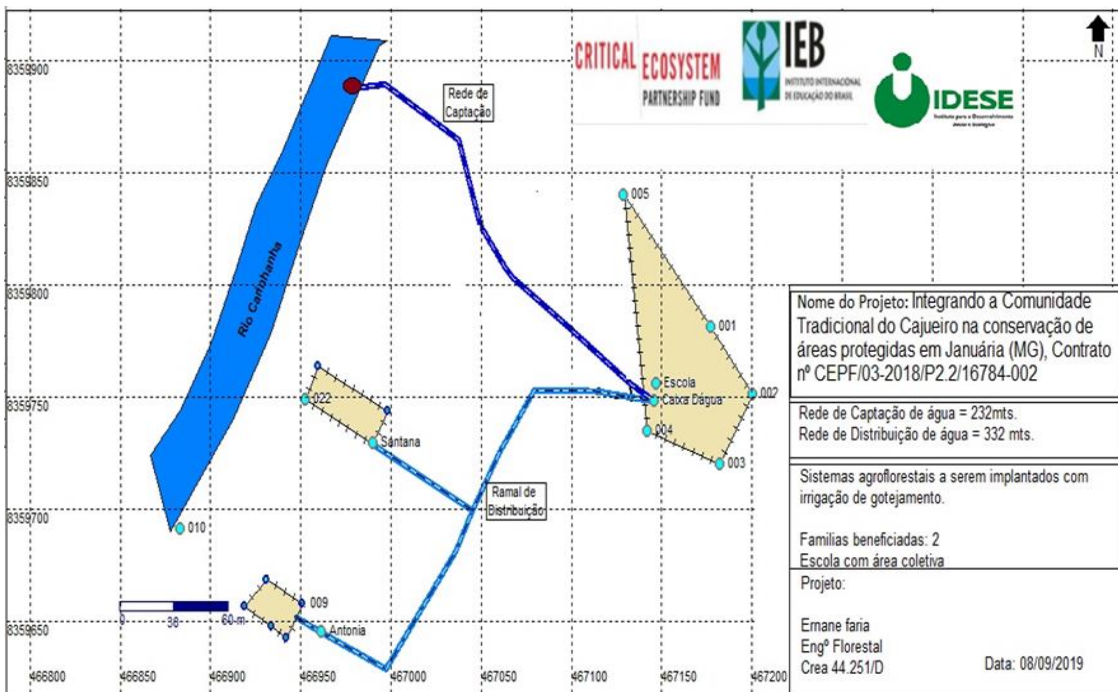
CRITICAL ECOSYSTEM PARTNERSHIP FUND

IEB INSTITUTO INTERNACIONAL DE EDUCAÇÃO DO BRASIL

IDESE

N

8359900

8359850

8359800

8359750

8359700

8359650

Rede de Captação

Rio Carinhanha

005

001

Escola

Caixa Dágua

002

004

003

022

Santana

Ramal de Distribuição

010

009

Antonia

0 30 60 m

466800 466850 466900 466950 467000 467050 467100 467150 467200

Nome do Projeto: Integrando a Comunidade Tradicional do Cajueiro na conservação de áreas protegidas em Januária (MG), Contrato nº CEPF/03-2018/P2.2/16784-002

Rede de Captação de água = 232mts.
Rede de Distribuição de água = 332 mts.

Sistemas agroflorestais a serem implantados com irrigação de gotejamento.

Familias beneficiadas: 2
Escola com área coletiva

Projeto:

Ernane faria
Engº Florestal
Crea 44.251/D

Data: 08/09/2019